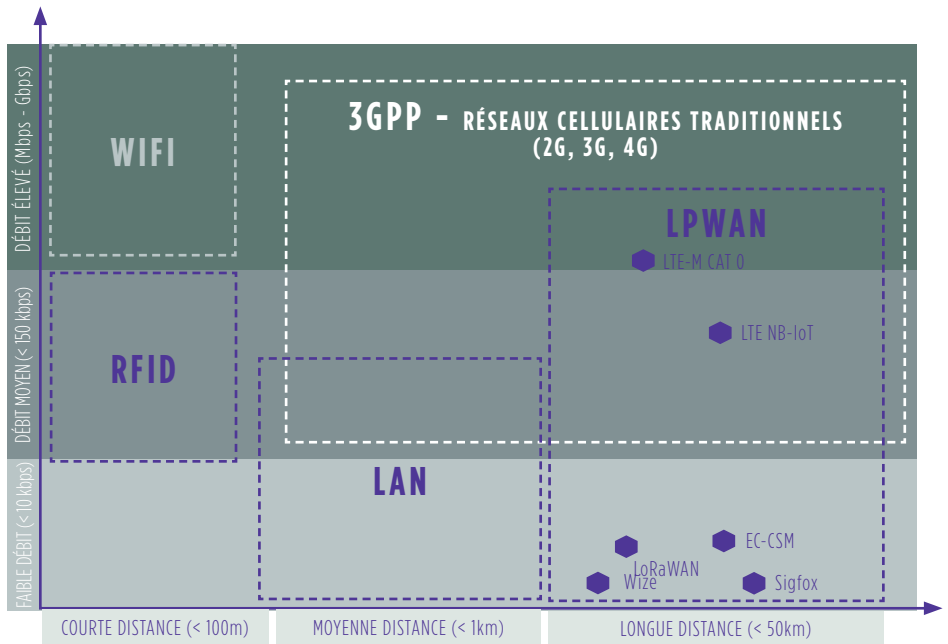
DÉBIT ÉLEVÉ (Mbps - Gbps)

DÉBIT MOYEN (< 150 kbps)

FAIBLE DÉBIT (< 10 kbps)

WIFI

3GPP - RÉSEAUX CELLULAIRES TRADITIONNELS (2G, 3G, 4G)

LPWAN

LTE-M CAT 0

LTE NB-IoT

RFID

LAN

EC-CSM

LoRaWAN

Wize

Sigfox

COURTE DISTANCE (< 100m)

MOYENNE DISTANCE (< 1km)

LONGUE DISTANCE (< 50km)